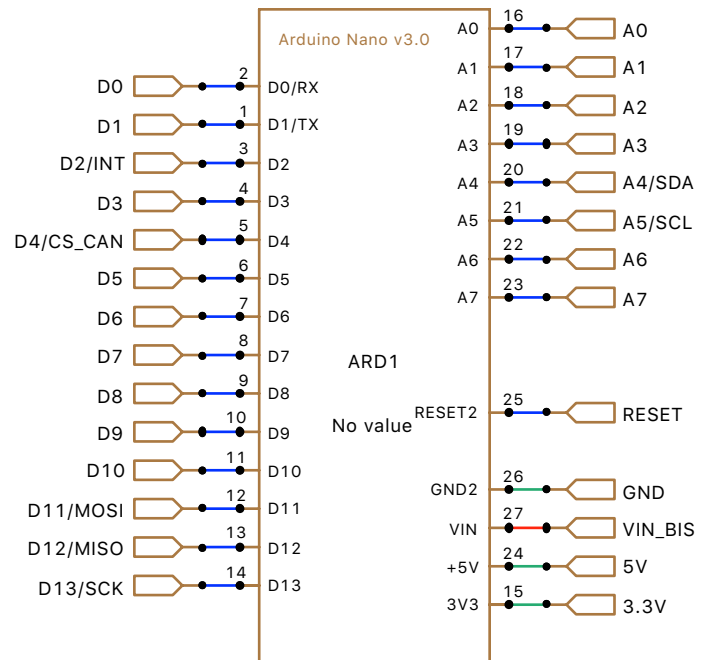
Arduino Nano v3.0

D0 2 D0/RX
D1 1 D1/TX
D2/INT 3 D2
D3 4 D3
D4/CS_CAN 5 D4
D5 6 D5
D6 7 D6
D7 8 D7
D8 9 D8
D9 10 D9
D10 11 D10
D11/MOSI 12 D11
D12/MISO 13 D12
D13/SCK 14 D13

A0 16 A0
A1 17 A1
A2 18 A2
A3 19 A3
A4 20 A4/SDA
A5 21 A5/SCL
A6 22 A6
A7 23 A7

ARD1

No value

RESET2 25 RESET

GND2 26 GND
VIN 27 VIN_BIS
+5V 24 5V
3V3 15 3.3V